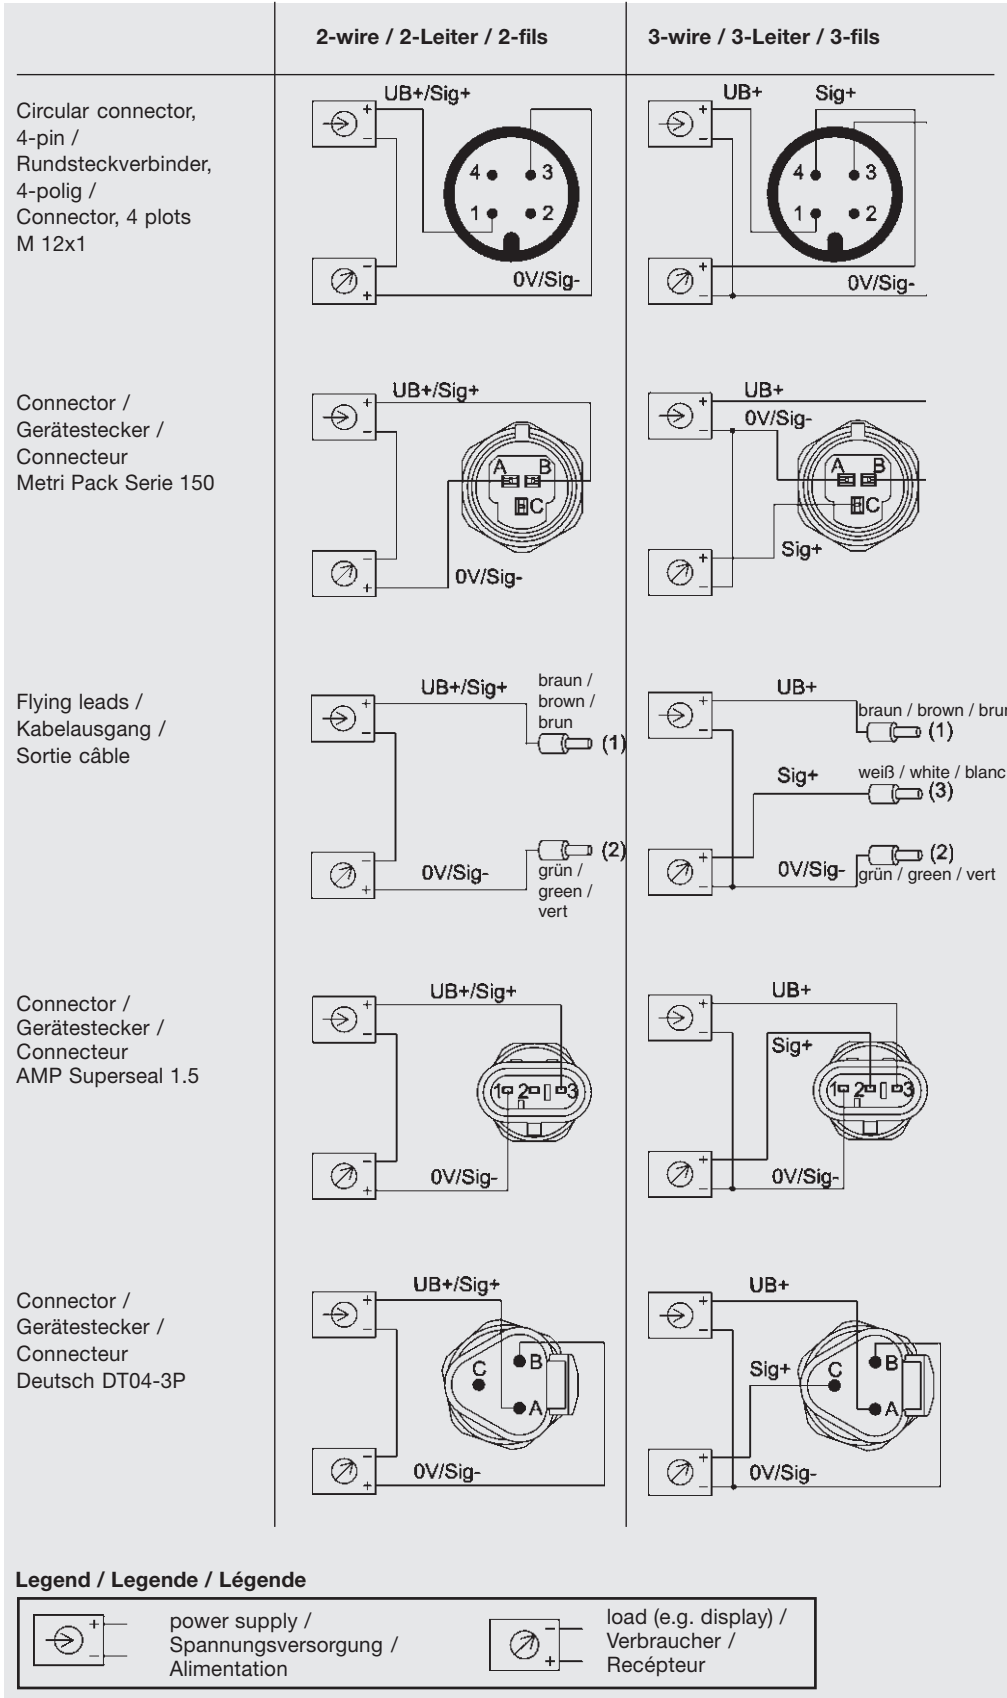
| | 2-wire / 2-Leiter / 2-fils | 3-wire / 3-Leiter / 3-fils |
|---|---|---|
| Circular connector, 4-pin / Rundsteckverbinder, 4-polig / Connector, 4 plots M 12x1 | + – UB+/Sig+ 4 3 1 2 – + 0V/Sig- | + – UB+ Sig+ 4 3 1 2 + – 0V/Sig- |
| Connector / Gerätestecker / Connecteur Metri Pack Serie 150 | + – UB+/Sig+ A B C – + 0V/Sig- | + – UB+ 0V/Sig- A B C + – Sig+ |
| Flying leads / Kabelausgang / Sortie câble | + – UB+/Sig+ braun / brown / brun (1) (2) grün / green / vert – + 0V/Sig- | + – UB+ braun / brown / brun (1) Sig+ weiß / white / blanc (3) + – 0V/Sig- (2) grün / green / vert |
| Connector / Gerätestecker / Connecteur AMP Superseal 1.5 | + – UB+/Sig+ 1 2 3 – + 0V/Sig- | + – UB+ Sig+ 1 2 3 + – 0V/Sig- |
| Connector / Gerätestecker / Connecteur Deutsch DT04-3P | + – UB+/Sig+ C B A – + 0V/Sig- | + – UB+ Sig+ C B A + – 0V/Sig- |

Legend / Legende / Légende

+ – power supply / Spannungsversorgung / Alimentation

– + load (e.g. display) / Verbraucher / Recépteur